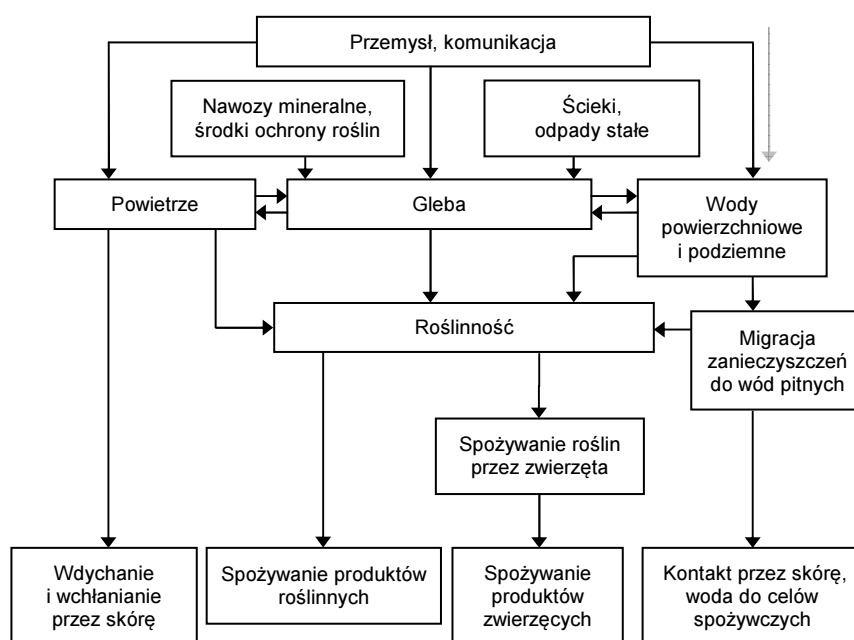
Przemysł, komunikacja

Nawozy mineralne, środki ochrony roślin

Ścieki, odpady stałe

Powietrze

Gleba

Wody powierzchniowe i podziemne

Roślinność

Migracja zanieczyszczeń do wód pitnych

Spożywanie roślin przez zwierzęta

Wdychanie i wchłanianie przez skórę

Spożywanie produktów roślinnych

Spożywanie produktów zwierzęcych

Kontakt przez skórę, woda do celów spożywczych